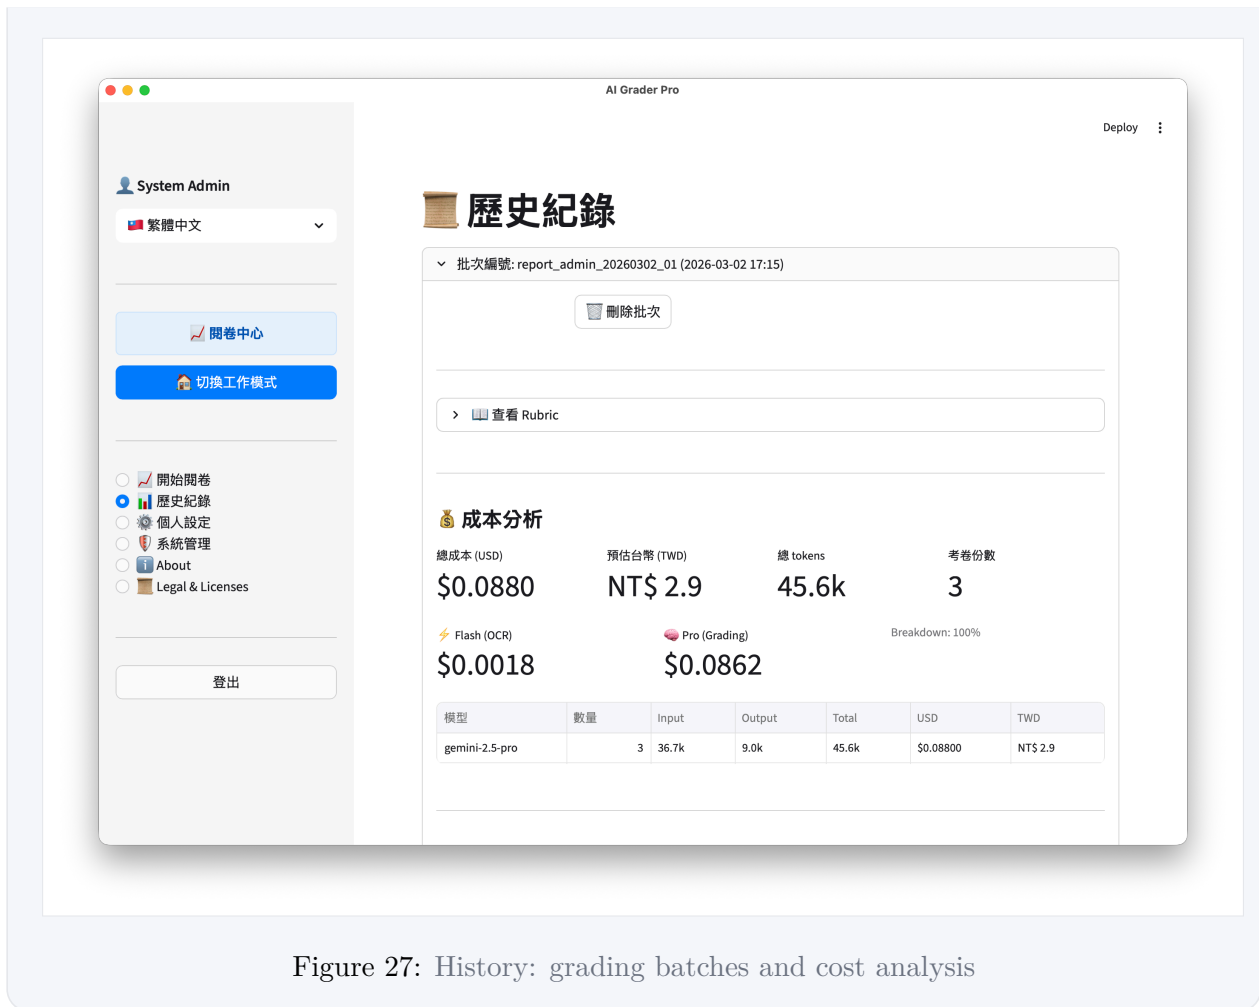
AI Grader Pro

Deploy ⋮

System Admin

繁體中文

閱卷中心

切換工作模式

開始閱卷
歷史紀錄
個人設定
系統管理
About
Legal & Licenses

登出

歷史紀錄

批次編號: report_admin_20260302_01 (2026-03-02 17:15)

刪除批次

查看 Rubric

成本分析

總成本 (USD)
$0.0880

預估台幣 (TWD)
NT$ 2.9

總 tokens
45.6k

考卷份數
3

Flash (OCR)
$0.0018

Pro (Grading)
$0.0862

Breakdown: 100%

| 模型 | 數量 | Input | Output | Total | USD | TWD |
|---|---|---|---|---|---|---|
| gemini-2.5-pro | 3 | 36.7k | 9.0k | 45.6k | $0.08800 | NT$ 2.9 |

Figure 27: History: grading batches and cost analysis